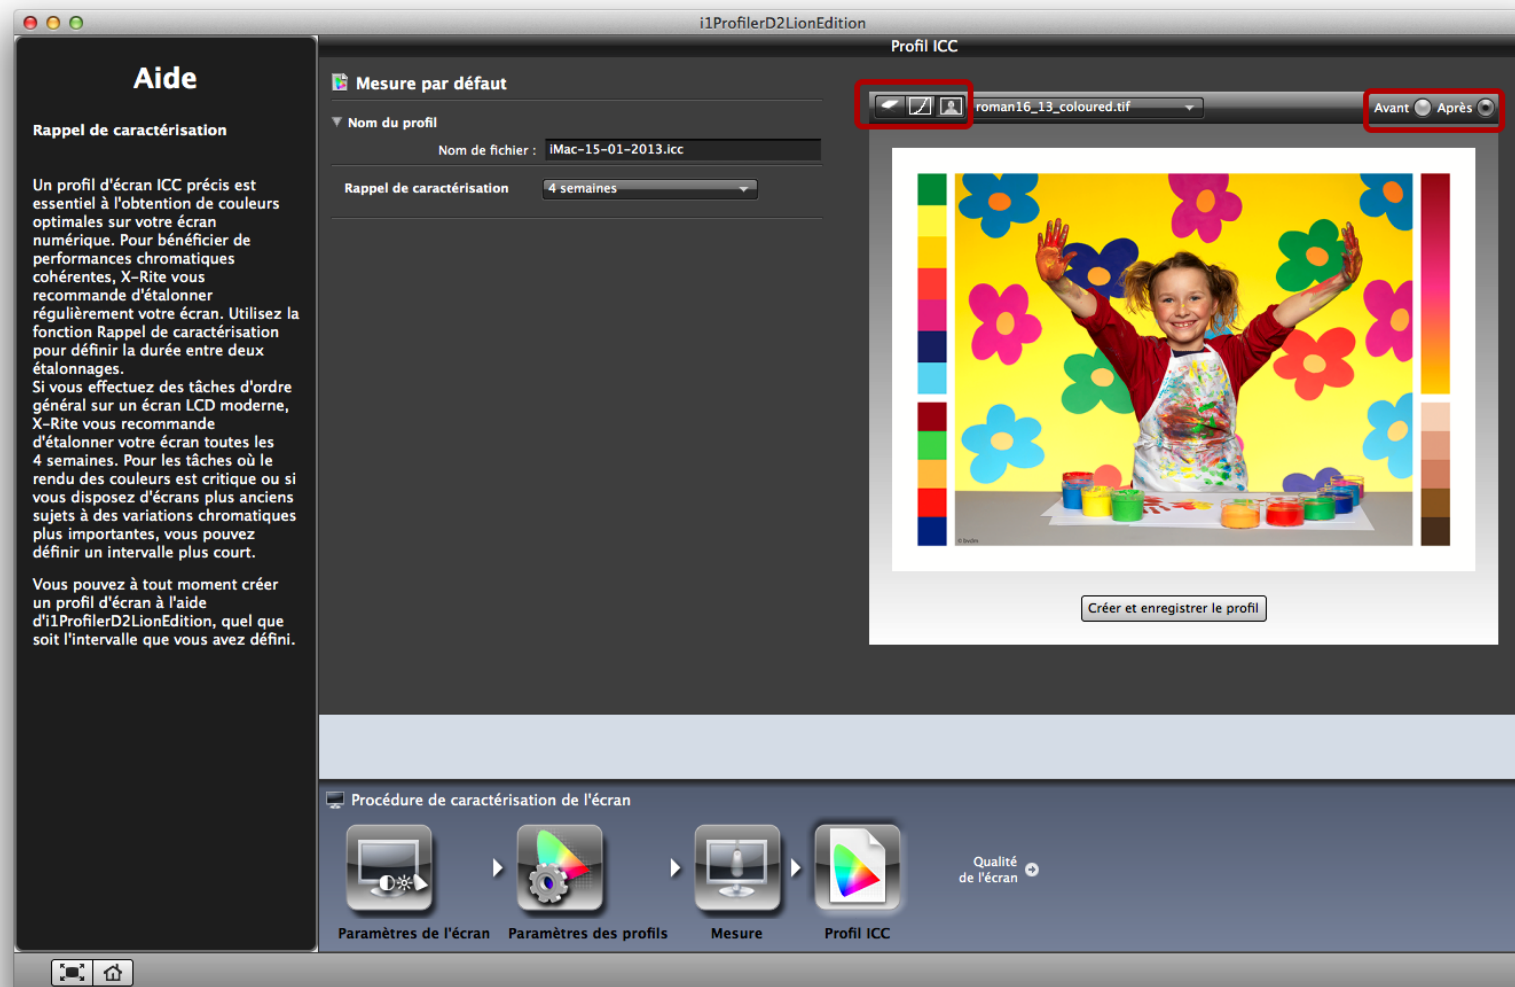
i1ProfilerD2LionEdition

Profil ICC

Aide

Rappel de caractérisation

Un profil d'écran ICC précis est essentiel à l'obtention de couleurs optimales sur votre écran numérique. Pour bénéficier de performances chromatiques cohérentes, X-Rite vous recommande d'étalonner régulièrement votre écran. Utilisez la fonction Rappel de caractérisation pour définir la durée entre deux étalonnages.
Si vous effectuez des tâches d'ordre général sur un écran LCD moderne, X-Rite vous recommande d'étalonner votre écran toutes les 4 semaines. Pour les tâches où le rendu des couleurs est critique ou si vous disposez d'écrans plus anciens sujets à des variations chromatiques plus importantes, vous pouvez définir un intervalle plus court.

Vous pouvez à tout moment créer un profil d'écran à l'aide d'i1ProfilerD2LionEdition, quel que soit l'intervalle que vous avez défini.

Mesure par défaut

Nom du profil

Nom de fichier : iMac-15-01-2013.icc

Rappel de caractérisation 4 semaines

roman16_13_coloured.tif

Avant Après

Créer et enregistrer le profil

Procédure de caractérisation de l'écran

Paramètres de l'écran

Paramètres des profils

Mesure

Profil ICC

Qualité de l'écran